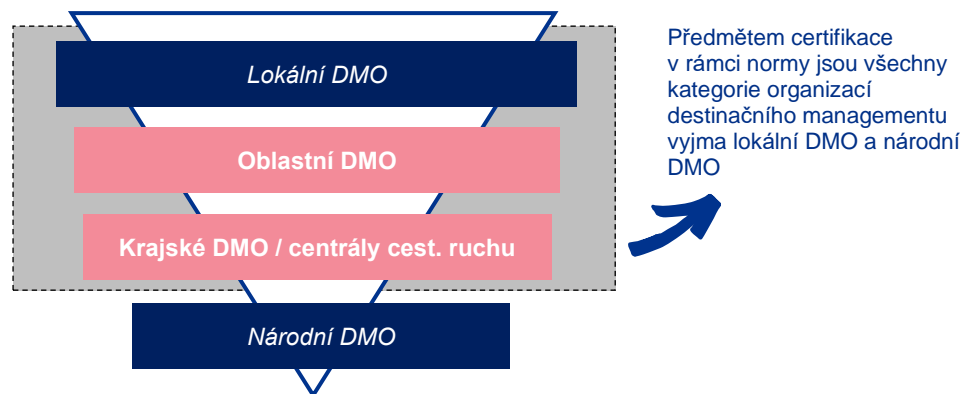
Lokální DMO

Oblastní DMO

Krajské DMO / centrály cest. ruchu

Národní DMO

Předmětem certifikace v rámci normy jsou všechny kategorie organizací destinačního managementu vyjma lokální DMO a národní DMO